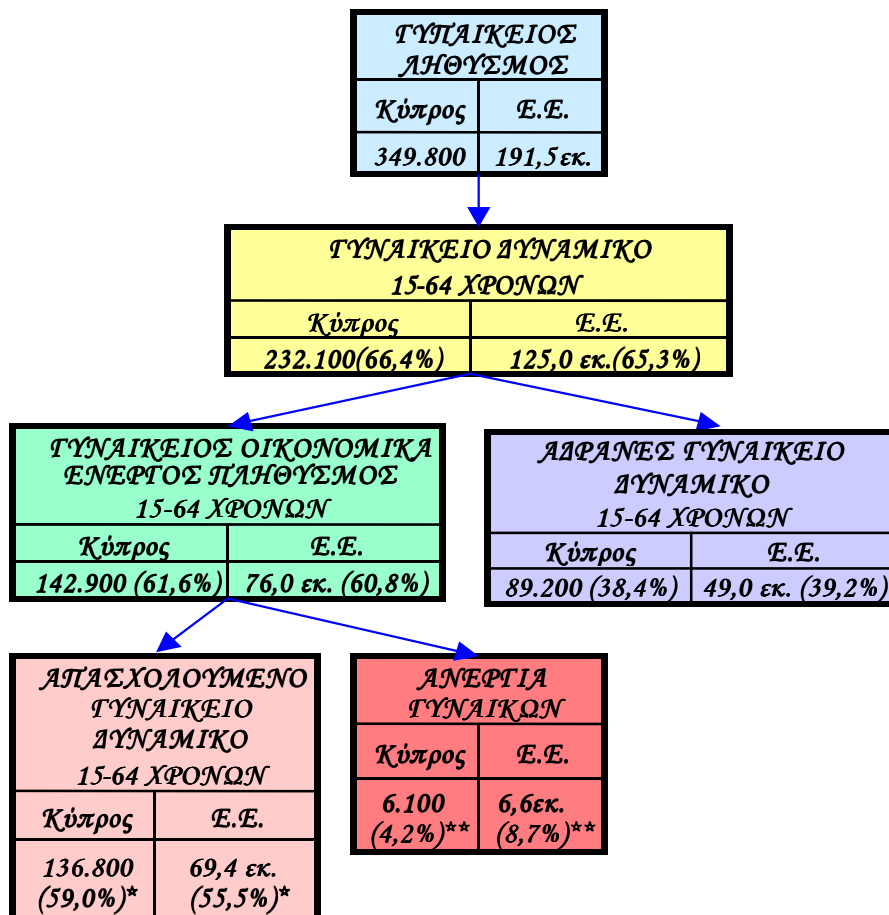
ΓΥΝΑΙΚΕΙΟΣ ΠΛΗΘΥΣΜΟΣ

| Κύπρος | Ε.Ε. |
|---|---|
| 349.800 | 191,5 εκ. |

ΓΥΝΑΙΚΕΙΟ ΔΥΝΑΜΙΚΟ 15-64 ΧΡΟΝΩΝ

| Κύπρος | Ε.Ε. |
|---|---|
| 232.100(66,4%) | 125,0 εκ.(65,3%) |

ΓΥΝΑΙΚΕΙΟΣ ΟΙΚΟΝΟΜΙΚΑ ΕΝΕΡΓΟΣ ΠΛΗΘΥΣΜΟΣ 15-64 ΧΡΟΝΩΝ

| Κύπρος | Ε.Ε. |
|---|---|
| 142.900 (61,6%) | 76,0 εκ. (60,8%) |

ΑΔΡΑΝΕΣ ΓΥΝΑΙΚΕΙΟ ΔΥΝΑΜΙΚΟ 15-64 ΧΡΟΝΩΝ

| Κύπρος | Ε.Ε. |
|---|---|
| 89.200 (38,4%) | 49,0 εκ. (39,2%) |

ΑΠΑΣΧΟΛΟΥΜΕΝΟ ΓΥΝΑΙΚΕΙΟ ΔΥΝΑΜΙΚΟ 15-64 ΧΡΟΝΩΝ

| Κύπρος | Ε.Ε. |
|---|---|
| 136.800 (59,0%)* | 69,4 εκ. (55,5%)* |

ΑΝΕΡΓΙΑ ΓΥΝΑΙΚΩΝ

| Κύπρος | Ε.Ε. |
|---|---|
| 6.100 (4,2%)** | 6,6εκ. (8,7%)** |